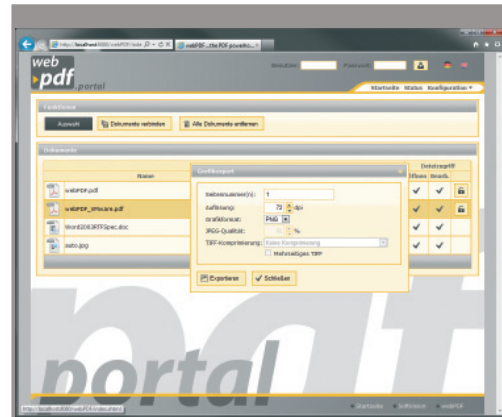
http://localhost:8080/webPDF/ind  webPDF...the PDF powerho...

web pdf portal

Benutzer:  Passwort:

Startseite  Status  Konfiguration

Funktionen

Auswahl  Dokumente verbinden  Alle Dokumente entfernen

Dokumente

Name

webPDF.pdf

webPDF_Brosure.pdf

Word2003RTFSpec.doc

auto.jpg

Datei­zugriff

Öffnen  Bearb.

Grafikexport

Seitennummer(n): 1

Auflösung: 72 dpi

Grafikformat: PNG

JPEG-Qualität: %

TIFF-Komprimierung: Keine Komprimierung

Mehrseitiges TIFF

Exportieren  Schließen

portal

http://localhost:8080/webPDF/index.jsf.html

Startseite  Softinterest  webPDF